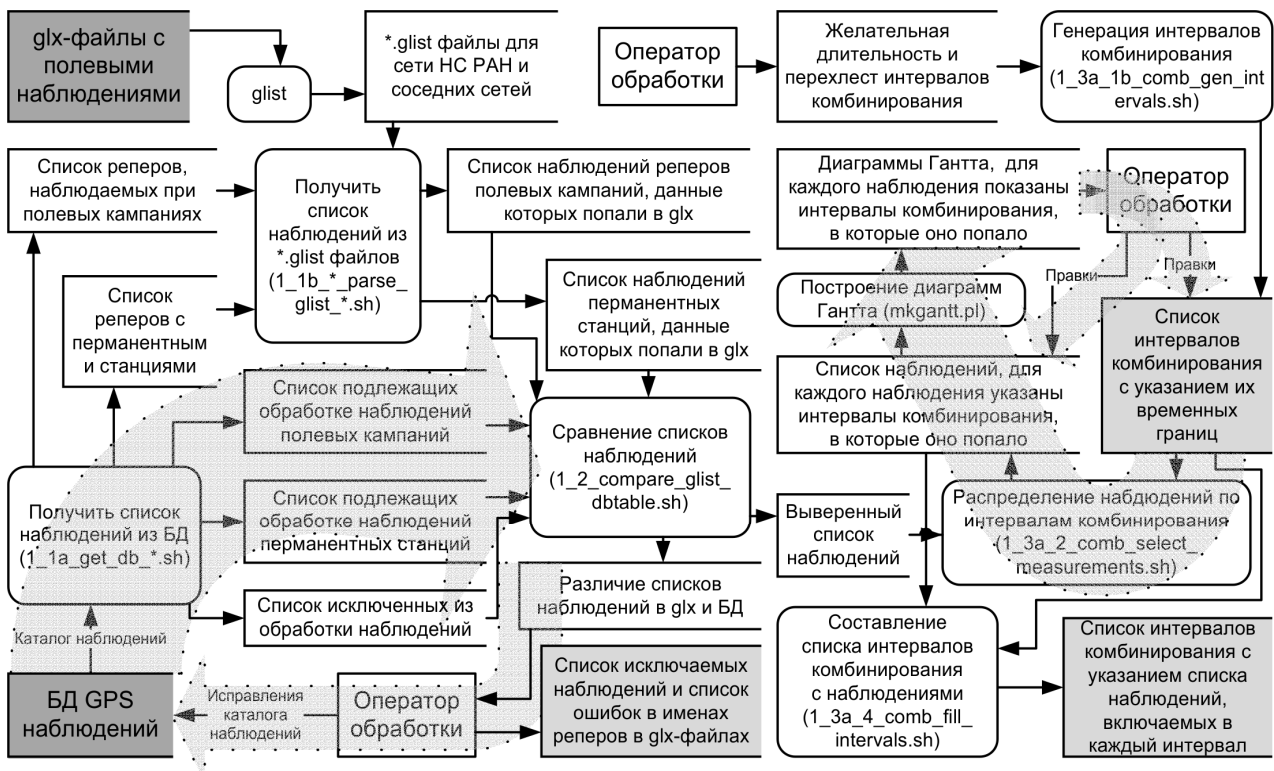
glx-файлы с полевыми наблюдениями

glist

*.glist файлы для сети НС РАН и соседних сетей

Оператор обработки

Желательная длительность и перехлест интервалов комбинирования

Генерация интервалов комбинирования (1_3a_1b_comb_gen_intervals.sh)

Список реперов, наблюдаемых при полевых кампаниях

Получить список наблюдений из *.glist файлов (1_1b_*_parse_glist_*.sh)

Список наблюдений реперов полевых кампаний, данные которых попали в glx

Диаграммы Гантта, для каждого наблюдения показаны интервалы комбинирования, в которые оно попало

Оператор обработки

Правки

Правки

Список реперов с перманентным и станциями

Список наблюдений перманентных станций, данные которых попали в glx

Построение диаграмм Гантта (mkgantt.pl)

Список интервалов комбинирования с указанием их временных границ

Список подлежащих обработке наблюдений полевых кампаний

Сравнение списков наблюдений (1_2_compare_glist_dbtable.sh)

Список наблюдений, для каждого наблюдения указаны интервалы комбинирования, в которые оно попало

Получить список наблюдений из БД (1_1a_get_db_*.sh)

Список подлежащих обработке наблюдений перманентных станций

Выверенный список наблюдений

Распределение надбюдений по интервалам комбинирования (1_3a_2_comb_select_measurements.sh)

Различие списков наблюдений в glx и БД

Список исключенных из обработки наблюдений

Каталог наблюдений

Составление списка интервалов комбинирования с наблюдениями (1_3a_4_comb_fill_intervals.sh)

Список интервалов комбинирования с указанием списка наблюдений, включаемых в каждый интервал

БД GPS наблюдений

Исправления каталога наблюдений

Оператор обработки

Список исключаемых наблюдений и список ошибок в именах реперов в glx-файлах